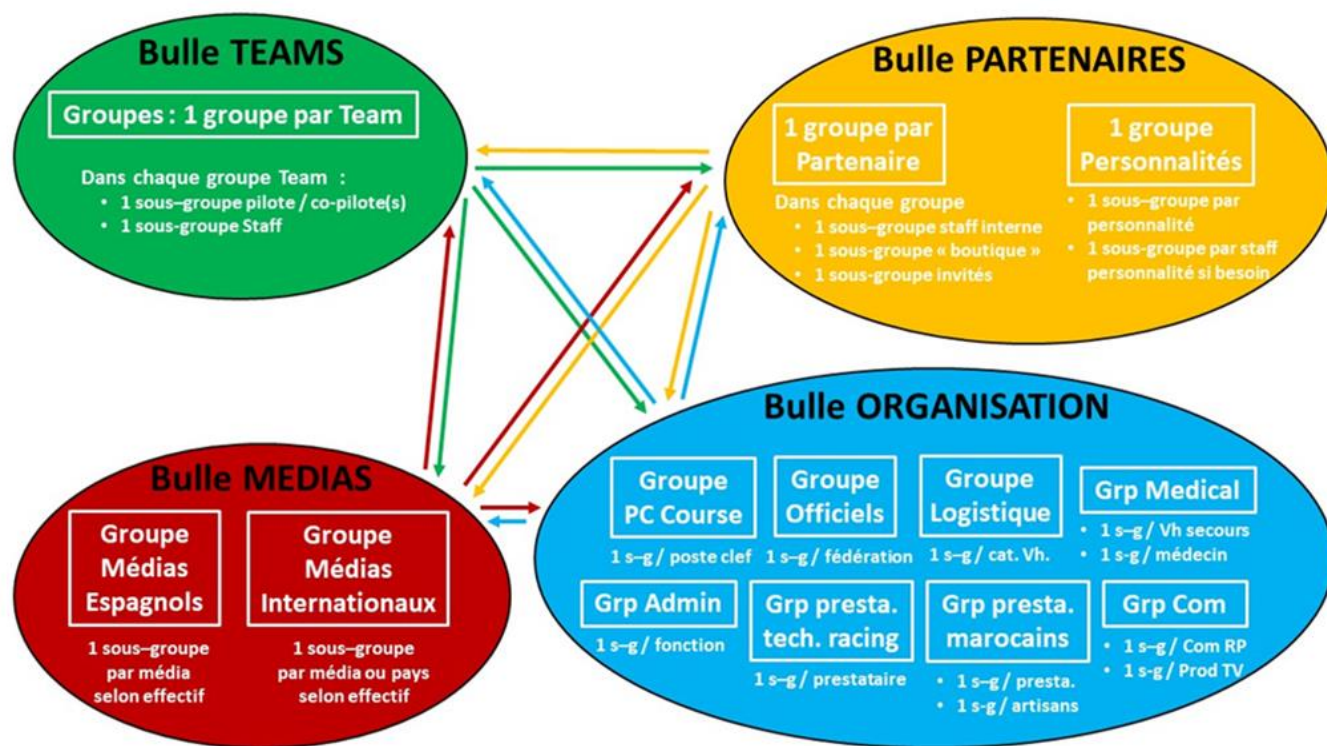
Bulle TEAMS

Groupes : 1 groupe par Team

Dans chaque groupe Team :
• 1 sous–groupe pilote / co-pilote(s)
• 1 sous-groupe Staff

Bulle PARTENAIRES

1 groupe par Partenaire

Dans chaque groupe
• 1 sous–groupe staff interne
• 1 sous-groupe « boutique »
• 1 sous-groupe invités

1 groupe Personnalités

• 1 sous–groupe par personnalité
• 1 sous-groupe par staff personnalité si besoin

Bulle ORGANISATION

Groupe PC Course
1 s–g / poste clef

Groupe Officiels
1 s–g / fédération

Groupe Logistique
1 s–g / cat. Vh.

Grp Medical
• 1 s–g / Vh secours
• 1 s-g / médecin

Grp Admin
1 s–g / fonction

Grp presta. tech. racing
1 s–g / prestataire

Grp presta. marocains
• 1 s–g / presta.
• 1 s-g / artisans

Grp Com
• 1 s–g / Com RP
• 1 s-g / Prod TV

Bulle MEDIAS

Groupe Médias Espagnols
1 sous–groupe par média selon effectif

Groupe Médias Internationaux
1 sous–groupe par média ou pays selon effectif